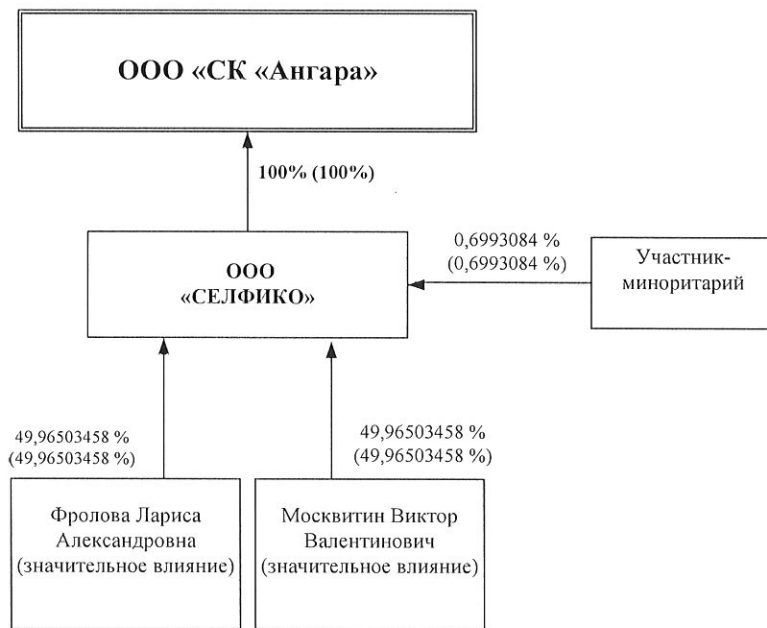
ООО «СК «Ангара»

100% (100%)

0,6993084 %
(0,6993084 %)

ООО
«СЕЛФИКО»

Участник-миноритарий

49,96503458 %
(49,96503458 %)

49,96503458 %
(49,96503458 %)

Фролова Лариса Александровна (значительное влияние)

Москвитин Виктор Валентинович (значительное влияние)